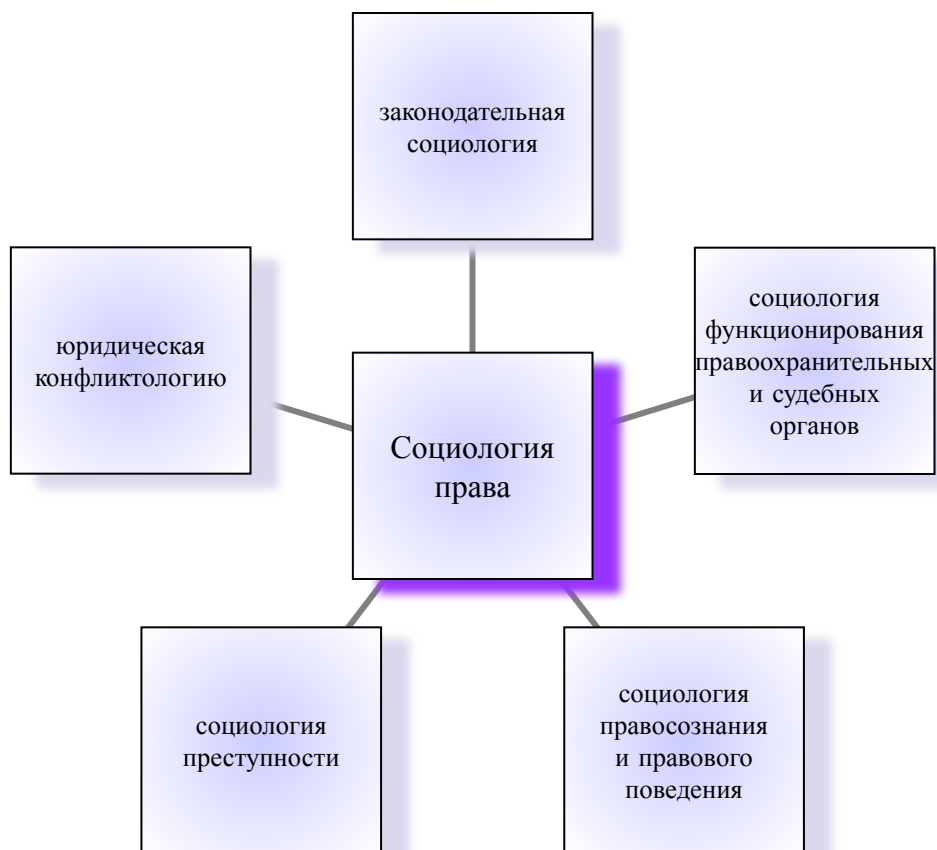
законодательная социология

юридическая конфликтологию

Социология права

социология функционирования правоохранительных и судебных органов

социология преступности

социология правосознания и правового поведения